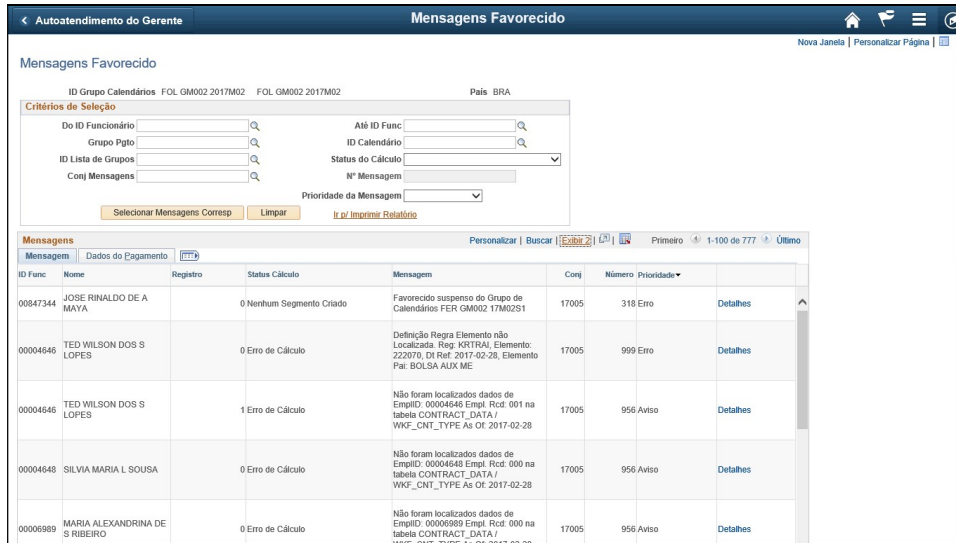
< Autoatendimento do Gerente

Mensagens Favorecido

Nova Janela | Personalizar Página |

Mensagens Favorecido

ID Grupo Calendários FOL GM002 2017M02 FOL GM002 2017M02

País BRA

Critérios de Seleção

Do ID Funcionário

Até ID Func

Grupo Pgto

ID Calendário

ID Lista de Grupos

Status do Cálculo

Conj Mensagens

Nº Mensagem

Prioridade da Mensagem

Selecionar Mensagens Corresp

Limpar

Ir p/ Imprimir Relatório

Mensagens

Personalizar | Buscar | Exibir 2 | | Primeiro 1-100 de 777 Último

Mensagem | Dados do Pagamento

| ID Func | Nome | Registro | Status Cálculo | Mensagem | Conj | Número | Prioridade | |
|---|---|---|---|---|---|---|---|---|
| 00847344 | JOSE RINALDO DE A MAYA | | 0 Nenhum Segmento Criado | Favorecido suspenso do Grupo de Calendários FER GM002 17M02S1 | 17005 | 318 | Erro | Detalhes |
| 00004646 | TED WILSON DOS S LOPES | | 0 Erro de Cálculo | Definição Regra Elemento não Localizada. Reg: KRTRAI, Elemento: 222070, Dt Ref: 2017-02-28, Elemento Pai: BOLSA AUX ME | 17005 | 999 | Erro | Detalhes |
| 00004646 | TED WILSON DOS S LOPES | | 1 Erro de Cálculo | Não foram localizados dados de EmplID: 00004646 Empl. Rcd: 001 na tabela CONTRACT_DATA / WKF_CNT_TYPE As Of: 2017-02-28 | 17005 | 956 | Aviso | Detalhes |
| 00004648 | SILVIA MARIA L SOUSA | | 0 Erro de Cálculo | Não foram localizados dados de EmplID: 00004648 Empl. Rcd: 000 na tabela CONTRACT_DATA / WKF_CNT_TYPE As Of: 2017-02-28 | 17005 | 956 | Aviso | Detalhes |
| 00006989 | MARIA ALEXANDRINA DE S RIBEIRO | | 0 Erro de Cálculo | Não foram localizados dados de EmplID: 00006989 Empl. Rcd: 000 na tabela CONTRACT_DATA / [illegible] | 17005 | 956 | Aviso | Detalhes |